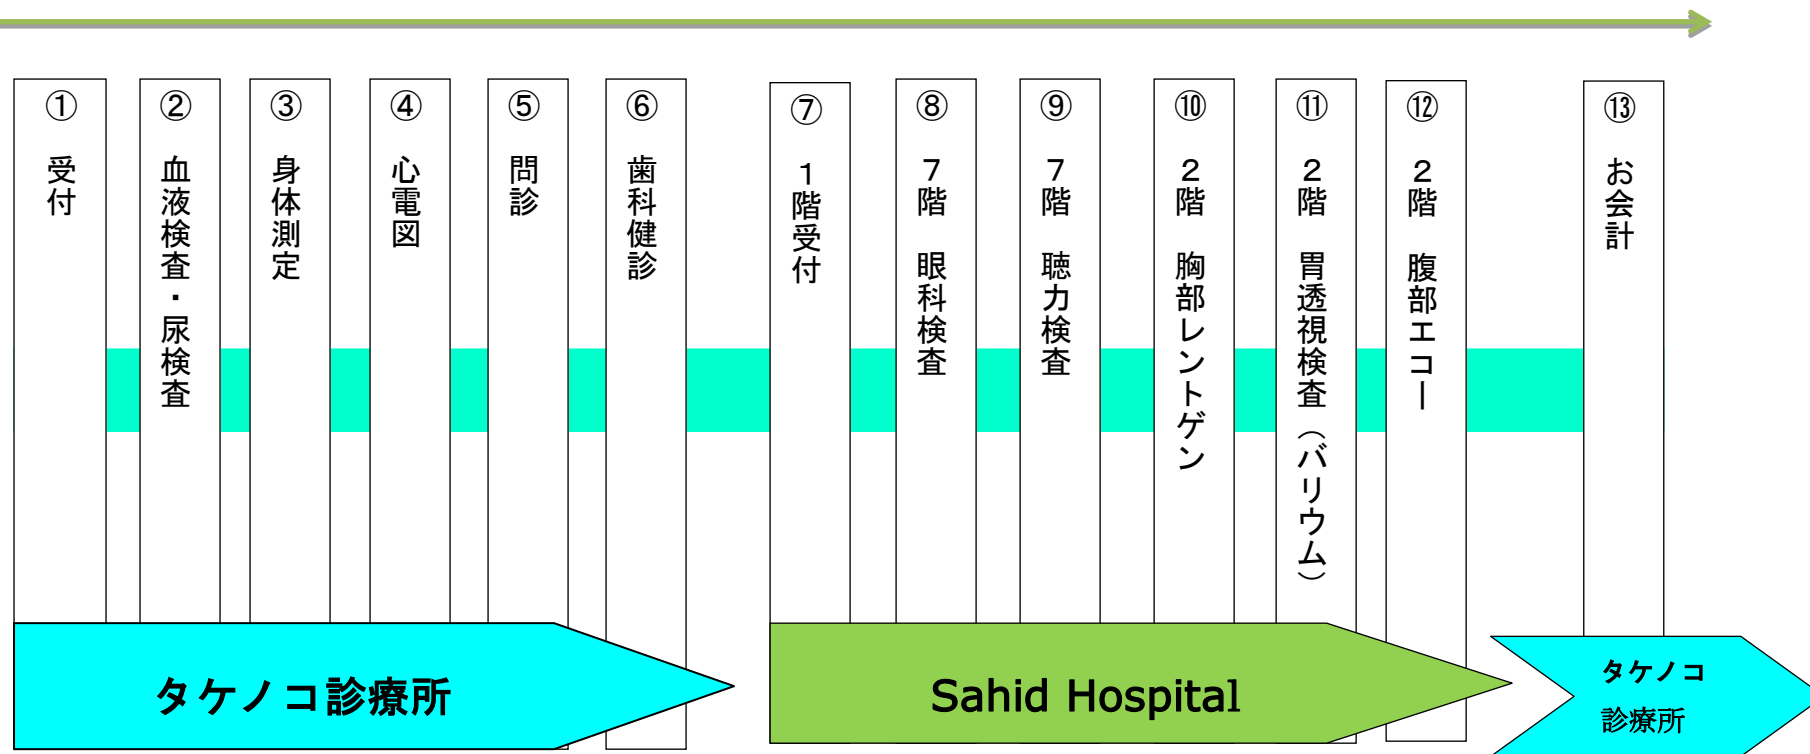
① 受付

② 血液検査・尿検査

③ 身体測定

④ 心電図

⑤ 問診

⑥ 歯科健診

⑦ 1階受付

⑧ 7階 眼科検査

⑨ 7階 聴力検査

⑩ 2階 胸部レントゲン

⑪ 2階 胃透視検査（バリウム）

⑫ 2階 腹部エコー

⑬ お会計

タケノコ診療所

Sahid Hospital

タケノコ診療所